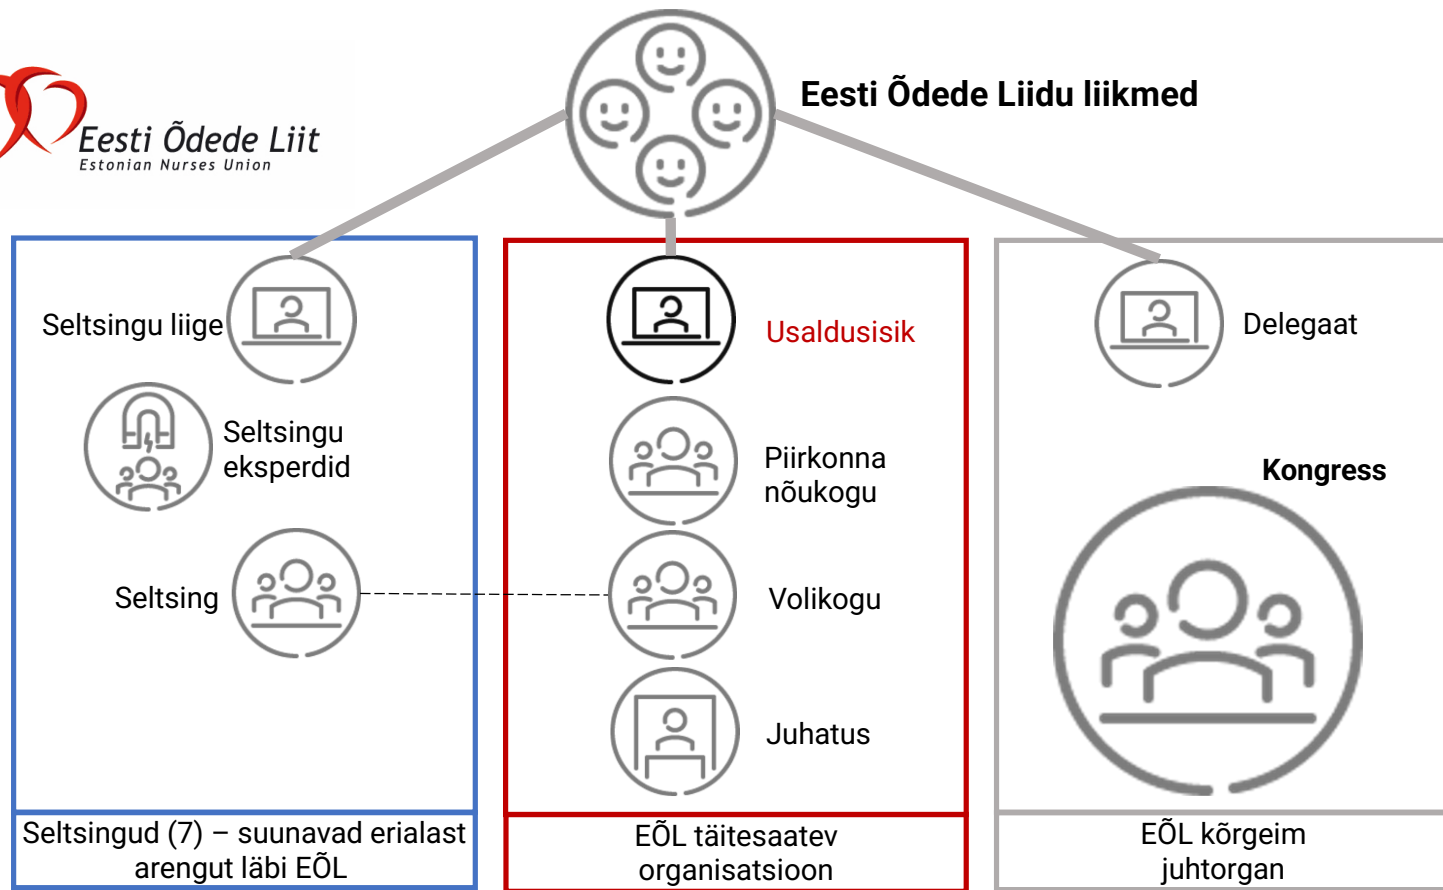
Eesti Õdede Liit
Estonian Nurses Union

Eesti Õdede Liidu liikmed

Seltsingu liige

Seltsingu eksperdid

Seltsing

Seltsingud (7) – suunavad erialast arengut läbi EÕL

Usaldusisik

Piirkonna nõukogu

Volikogu

Juhatus

EÕL täitesaatev organisatsioon

Delegaat

Kongress

EÕL kõrgeim juhtorgan